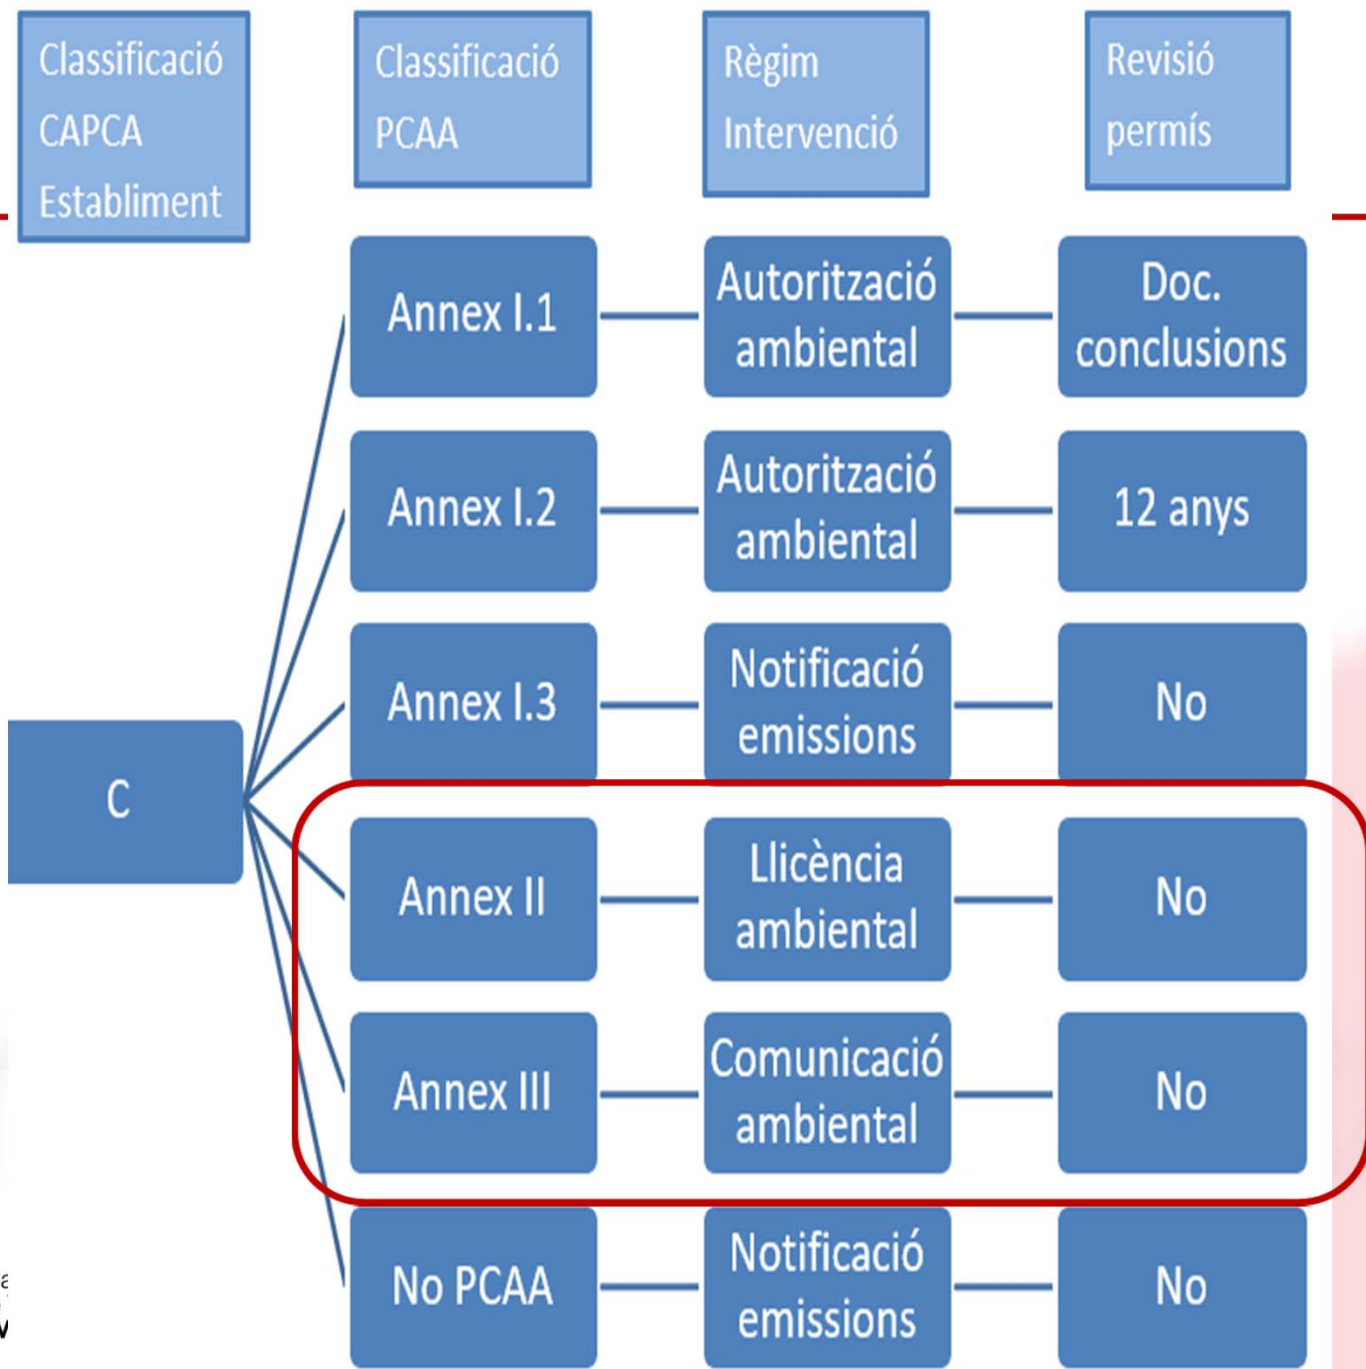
Classificació CAPCA Establiment

Classificació PCAA

Règim Intervenció

Revisió permís

C

Annex I.1 — Autorització ambiental — Doc. conclusions

Annex I.2 — Autorització ambiental — 12 anys

Annex I.3 — Notificació emissions — No

Annex II — Llicència ambiental — No

Annex III — Comunicació ambiental — No

No PCAA — Notificació emissions — No